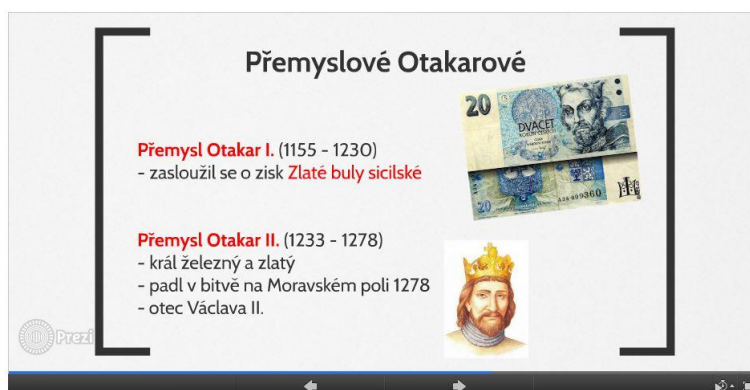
Přemyslové Otakarové

Přemysl Otakar I. (1155 - 1230)
- zasloužil se o zisk Zlaté buly sicilské

20
DVACET
KORUN ČESKÝCH
999360

Přemysl Otakar II. (1233 - 1278)
- král železný a zlatý
- padl v bitvě na Moravském poli 1278
- otec Václava II.

Prezi